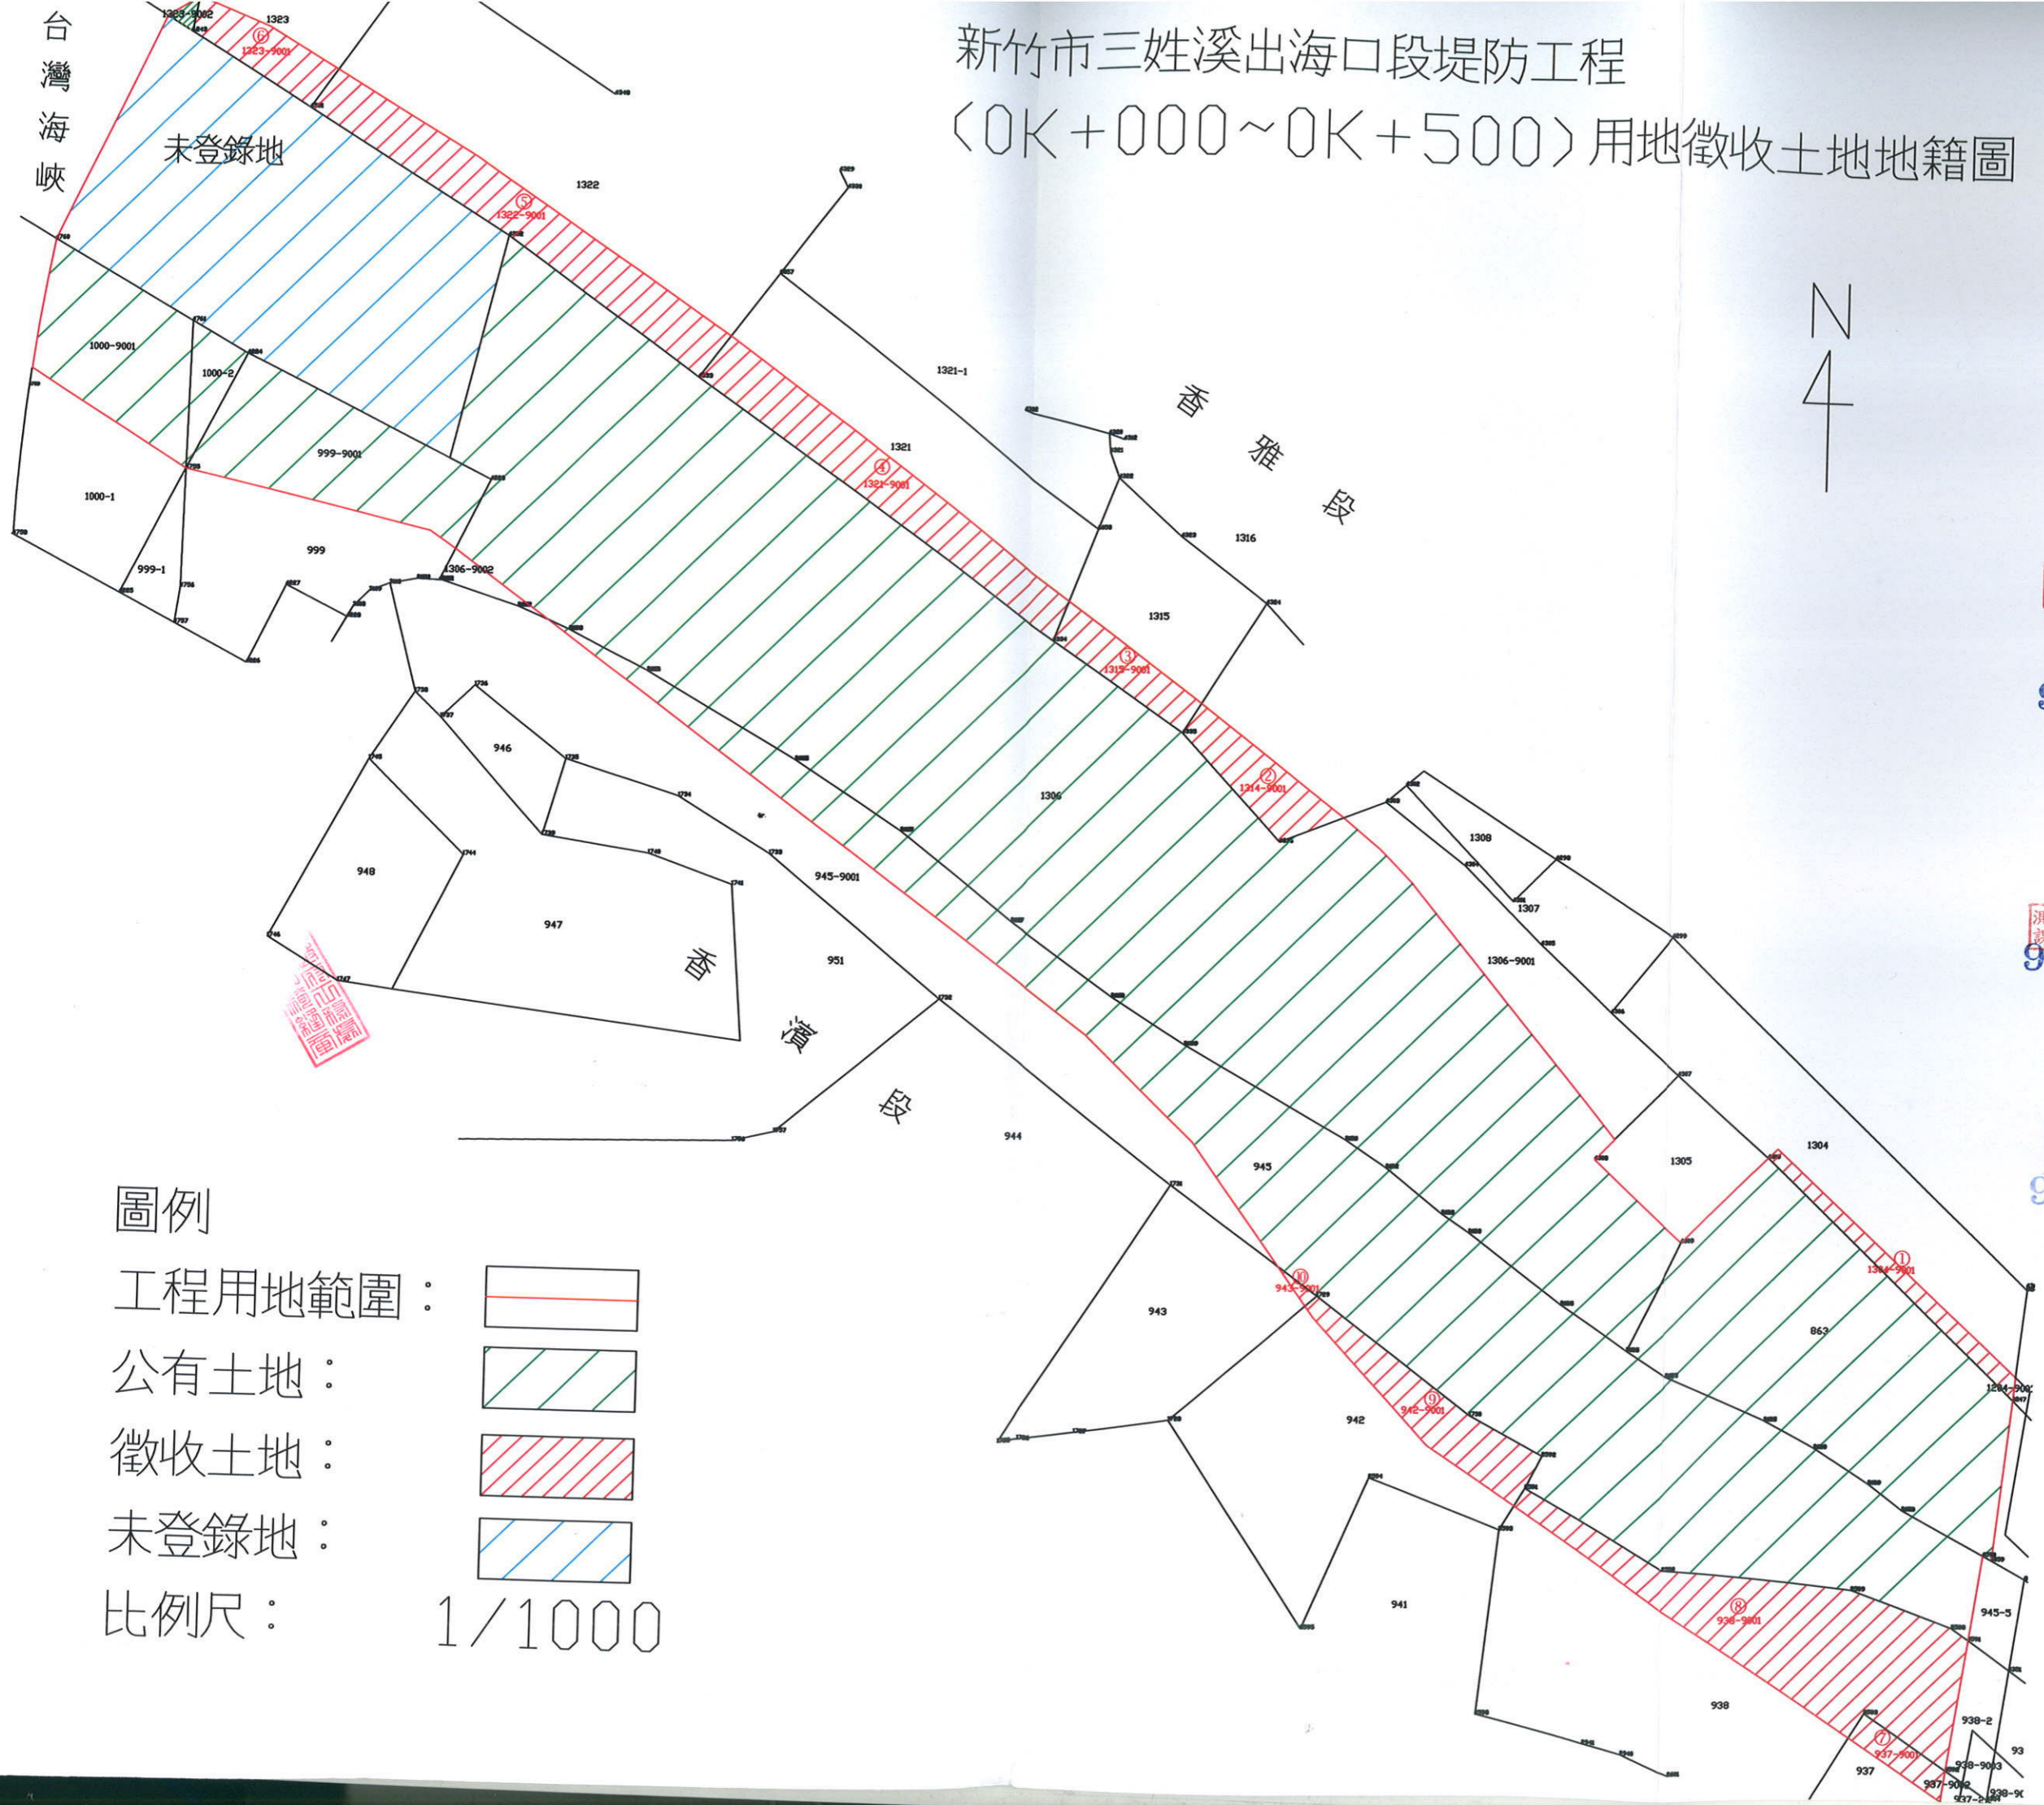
新竹市三姓溪出海口段堤防工程
(0K+000~0K+500)用地徵收土地地籍圖

N

台灣海峽

未登錄地

香雅段

香濱段

1323
1323-9002
⑥ 1323-9001
1322
⑤ 1322-9001
1321-1
1321
④ 1321-9001
1316
1315
③ 1315-9001
② 1314-9001
1308
1307
1306
1306-9001
1306-9002
1305
1304
① 1304-9001
1304-9001
1000-9001
1000-2
1000-1
999-9001
999
999-1
946
948
947
945-9001
951
944
945
⑩ 945-9001
943
942
⑨ 942-9001
941
863
945-5
938
⑧ 938-9001
938-2
⑦ 937-9001
937
938-9003
937-9002
93

圖例
工程用地範圍:
公有土地:
徵收土地:
未登錄地:
比例尺: 1/1000